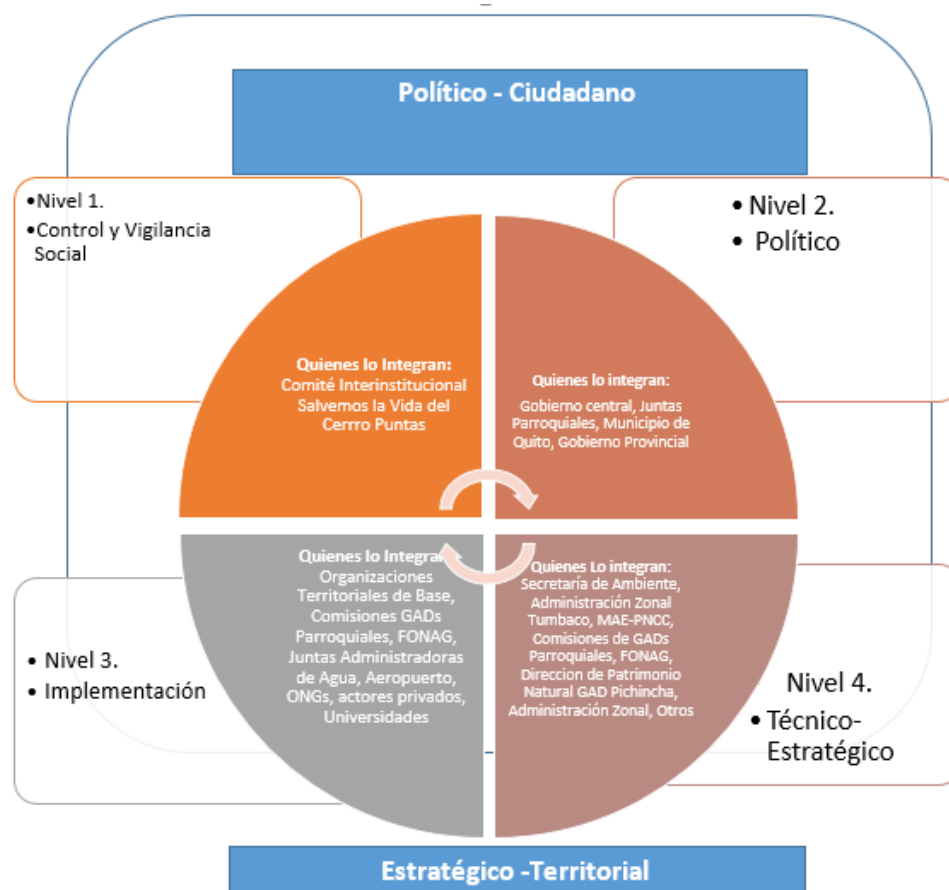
Político - Ciudadano

•Nivel 1.
•Control y Vigilancia Social

• Nivel 2.
• Político

Quienes lo Integran:
Comité Interinstitucional Salvemos la Vida del Cerrro Puntas

Quienes lo integran:
Gobierno central, Juntas Parroquiales, Municipio de Quito, Gobierno Provincial

Quienes lo Integran:
Organizaciones Territoriales de Base, Comisiones GADs Parroquiales, FONAG, Juntas Administradoras de Agua, Aeropuerto, ONGs, actores privados, Universidades

Quienes Lo integran:
Secretaría de Ambiente, Administración Zonal Tumbaco, MAE-PNCC, Comisiones de GADs Parroquiales, FONAG, Direccion de Patrimonio Natural GAD Pichincha, Administración Zonal, Otros

• Nivel 3.
• Implementación

Nivel 4.
• Técnico-Estratégico

Estratégico -Territorial